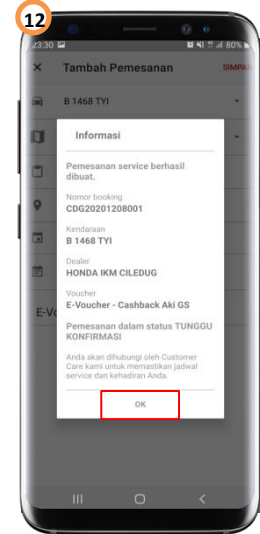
12

23:30

80%

Tambah Pemesanan

SIMPA

B 1468 TYI

E-Vo

Informasi

Pemesanan service berhasil dibuat.

Nomor booking
CDG20201208001

Kendaraan
B 1468 TYI

Dealer
HONDA IKM CILEDUG

Voucher
E-Voucher - Cashback Aki GS

Pemesanan dalam status TUNGGU KONFIRMASI

Anda akan dihubungi oleh Customer Care kami untuk memastikan jadwal service dan kehadiran Anda.

OK